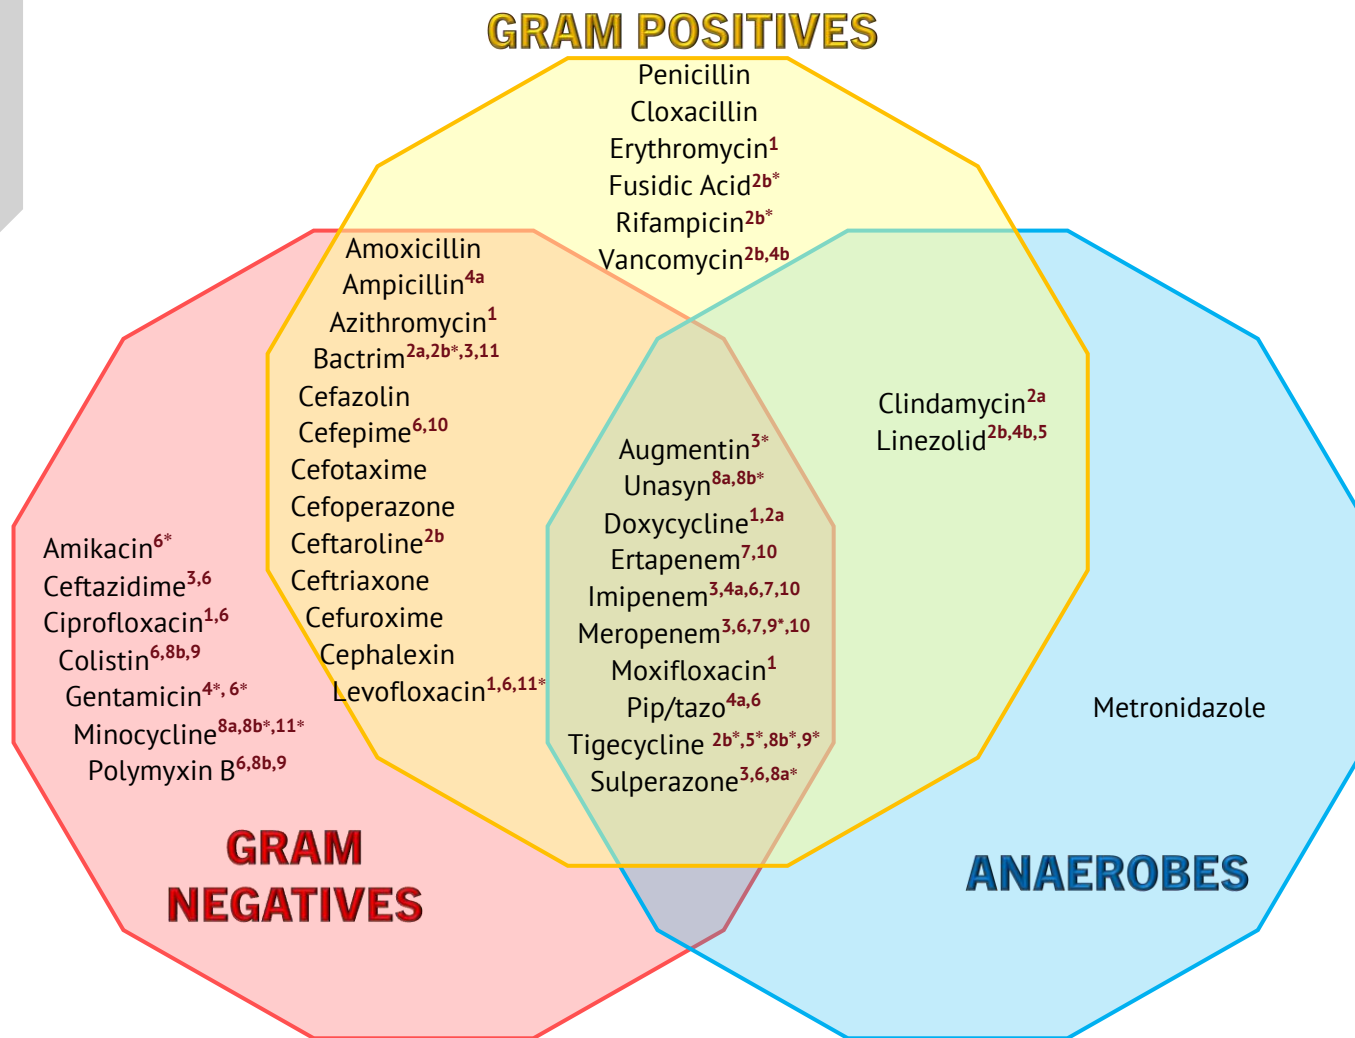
GRAM POSITIVES

Penicillin
Cloxacillin
Erythromycin$^{1}$
Fusidic Acid$^{2b*}$
Rifampicin$^{2b*}$
Vancomycin$^{2b,4b}$

Amoxicillin
Ampicillin$^{4a}$
Azithromycin$^{1}$
Bactrim$^{2a,2b*,3,11}$
Cefazolin
Cefepime$^{6,10}$
Cefotaxime
Cefoperazone
Ceftaroline$^{2b}$
Ceftriaxone
Cefuroxime
Cephalexin
Levofloxacin$^{1,6,11*}$

Clindamycin$^{2a}$
Linezolid$^{2b,4b,5}$

Augmentin$^{3*}$
Unasyn$^{8a,8b*}$
Doxycycline$^{1,2a}$
Ertapenem$^{7,10}$
Imipenem$^{3,4a,6,7,10}$
Meropenem$^{3,6,7,9*,10}$
Moxifloxacin$^{1}$
Pip/tazo$^{4a,6}$
Tigecycline $^{2b*,5*,8b*,9*}$
Sulperazone$^{3,6,8a*}$

Amikacin$^{6*}$
Ceftazidime$^{3,6}$
Ciprofloxacin$^{1,6}$
Colistin$^{6,8b,9}$
Gentamicin$^{4*,6*}$
Minocycline$^{8a,8b*,11*}$
Polymyxin B$^{6,8b,9}$

Metronidazole

GRAM NEGATIVES

ANAEROBES